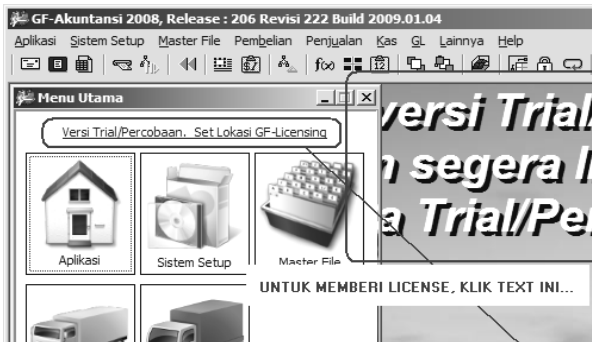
GF-Akuntansi 2008, Release : 206 Revisi 222 Build 2009.01.04

Aplikasi Sistem Setup Master File Pembelian Penjualan Kas GL Lainnya Help

Menu Utama

Versi Trial/Percobaan. Set Lokasi GF-Licensing

Aplikasi

Sistem Setup

Master File

versi Trial

n segera l

a Trial/Pe

UNTUK MEMBERI LICENSE, KLIK TEXT INI...